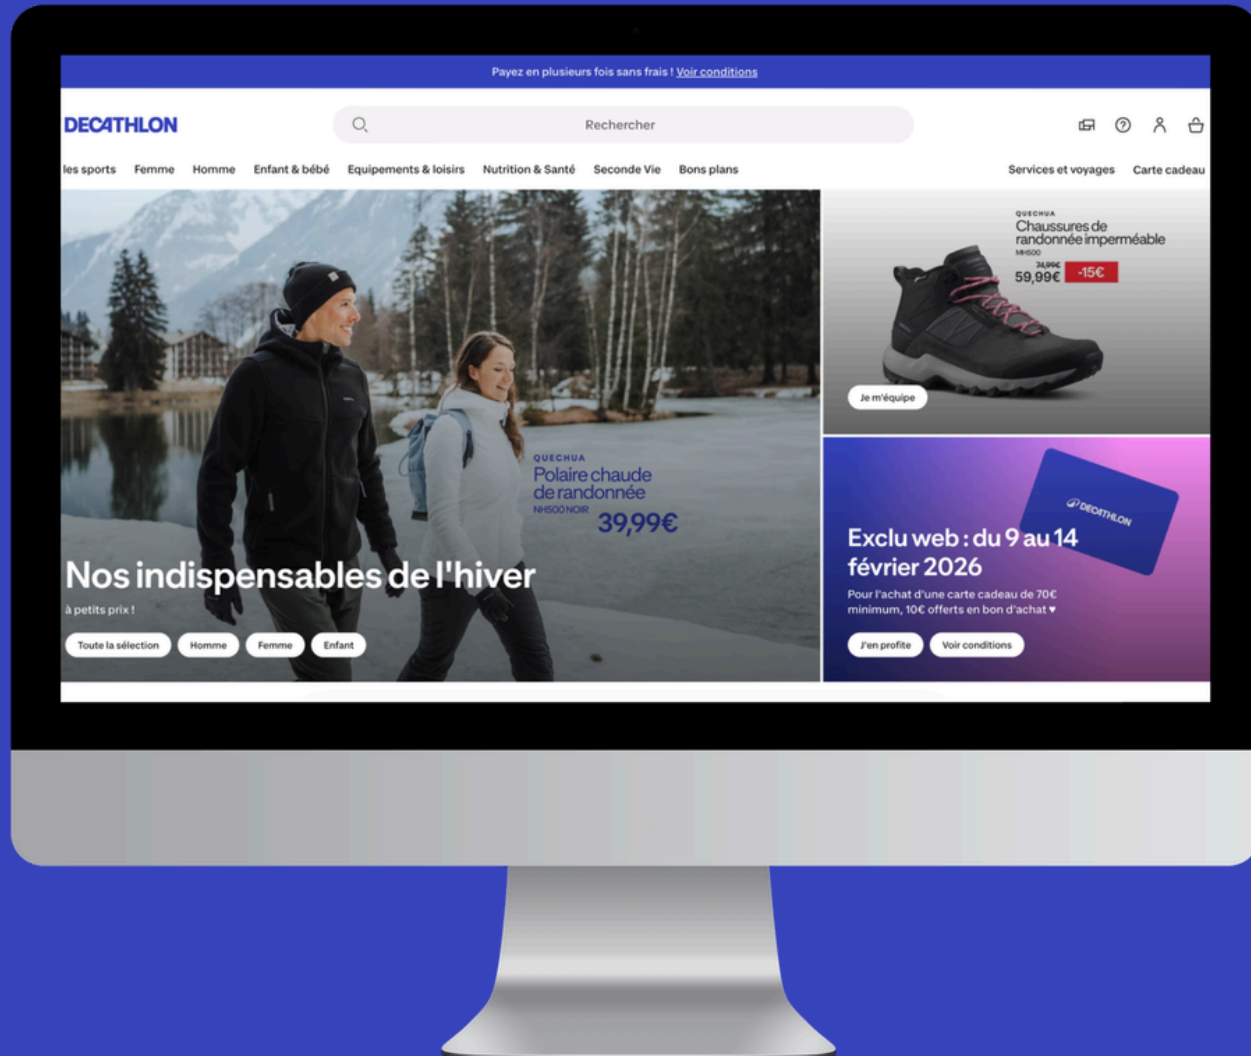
Payez en plusieurs fois sans frais ! Voir conditions

DECATHLON

Rechercher

les sports Femme Homme Enfant & bébé Equipements & loisirs Nutrition & Santé Seconde Vie Bons plans Services et voyages Carte cadeau

QUECHUA
Polaire chaude de randonnée
NH500 NOIR
39,99€

Nos indispensables de l'hiver
à petits prix !

Toute la sélection Homme Femme Enfant

QUECHUA
Chaussures de randonnée imperméable
MH500
74,99€
59,99€ -15€

Je m'équipe

DECATHLON

Exclu web : du 9 au 14 février 2026
Pour l'achat d'une carte cadeau de 70€ minimum, 10€ offerts en bon d'achat ♥

J'en profite Voir conditions